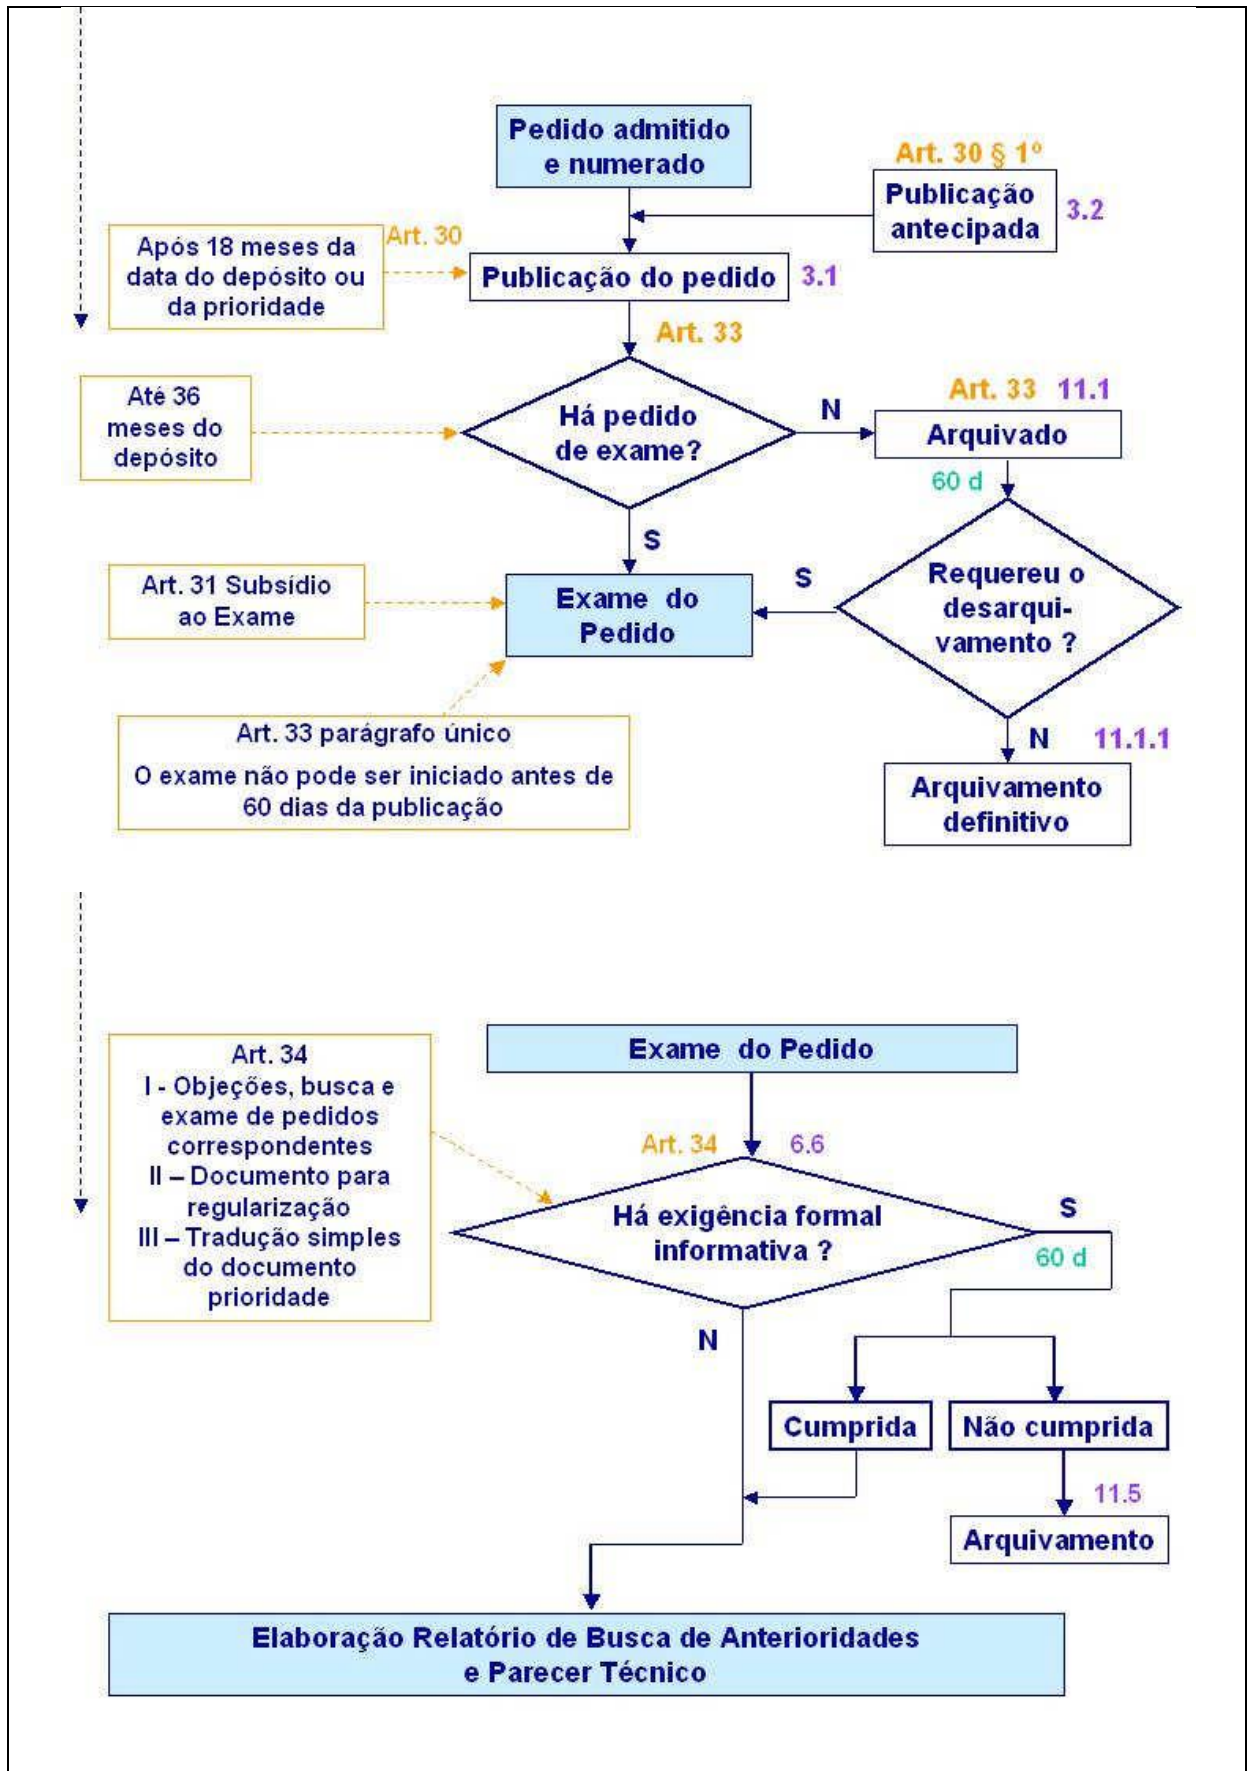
Pedido admitido e numerado

Art. 30 § 1º

Publicação antecipada

3.2

Após 18 meses da data do depósito ou da prioridade

Art. 30

Publicação do pedido

3.1

Art. 33

Até 36 meses do depósito

Há pedido de exame?

N

Art. 33 11.1

Arquivado

60 d

S

Art. 31 Subsídio ao Exame

Exame do Pedido

S

Requereu o desarquivamento ?

Art. 33 parágrafo único

O exame não pode ser iniciado antes de 60 dias da publicação

N 11.1.1

Arquivamento definitivo

Art. 34
I - Objeções, busca e exame de pedidos correspondentes
II – Documento para regularização
III – Tradução simples do documento prioridade

Exame do Pedido

Art. 34 6.6

Há exigência formal informativa ?

S

60 d

N

Cumprida

Não cumprida

11.5

Arquivamento

Elaboração Relatório de Busca de Anterioridades e Parecer Técnico